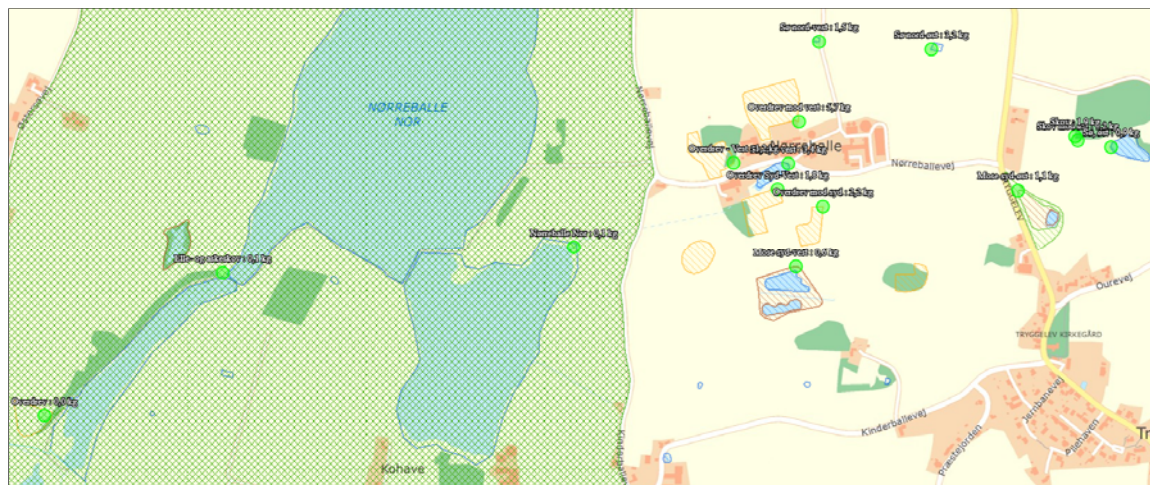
Sø nord-vest : 1,5 kg

Sø nord-øst : 3,5 kg

NØRREBALLE NOR

Overdrev mod vest : 2,7 kg

Nørreballe

Overdrev - Vest : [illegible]

Overdrev Syd-Vest : 1,8 kg

Overdrev mod syd : 2,5 kg

Nørreballevej

Mose syd-øst : 1,1 kg

Nørreballe Nor : 0,1 kg

Mose syd-vest : 0,5 kg

Elle- og askeskov : 0,1 kg

Ourevej

TRYGGELEV KIRKEGÅRD

Overdrev : 0,5 kg

Kinderballevej

Kohave

Tr

Præstegården

Jernbanevej

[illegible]

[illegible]

Østerskov

Nørreballevej

Kinderballevej

Tryggelev

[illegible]

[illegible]